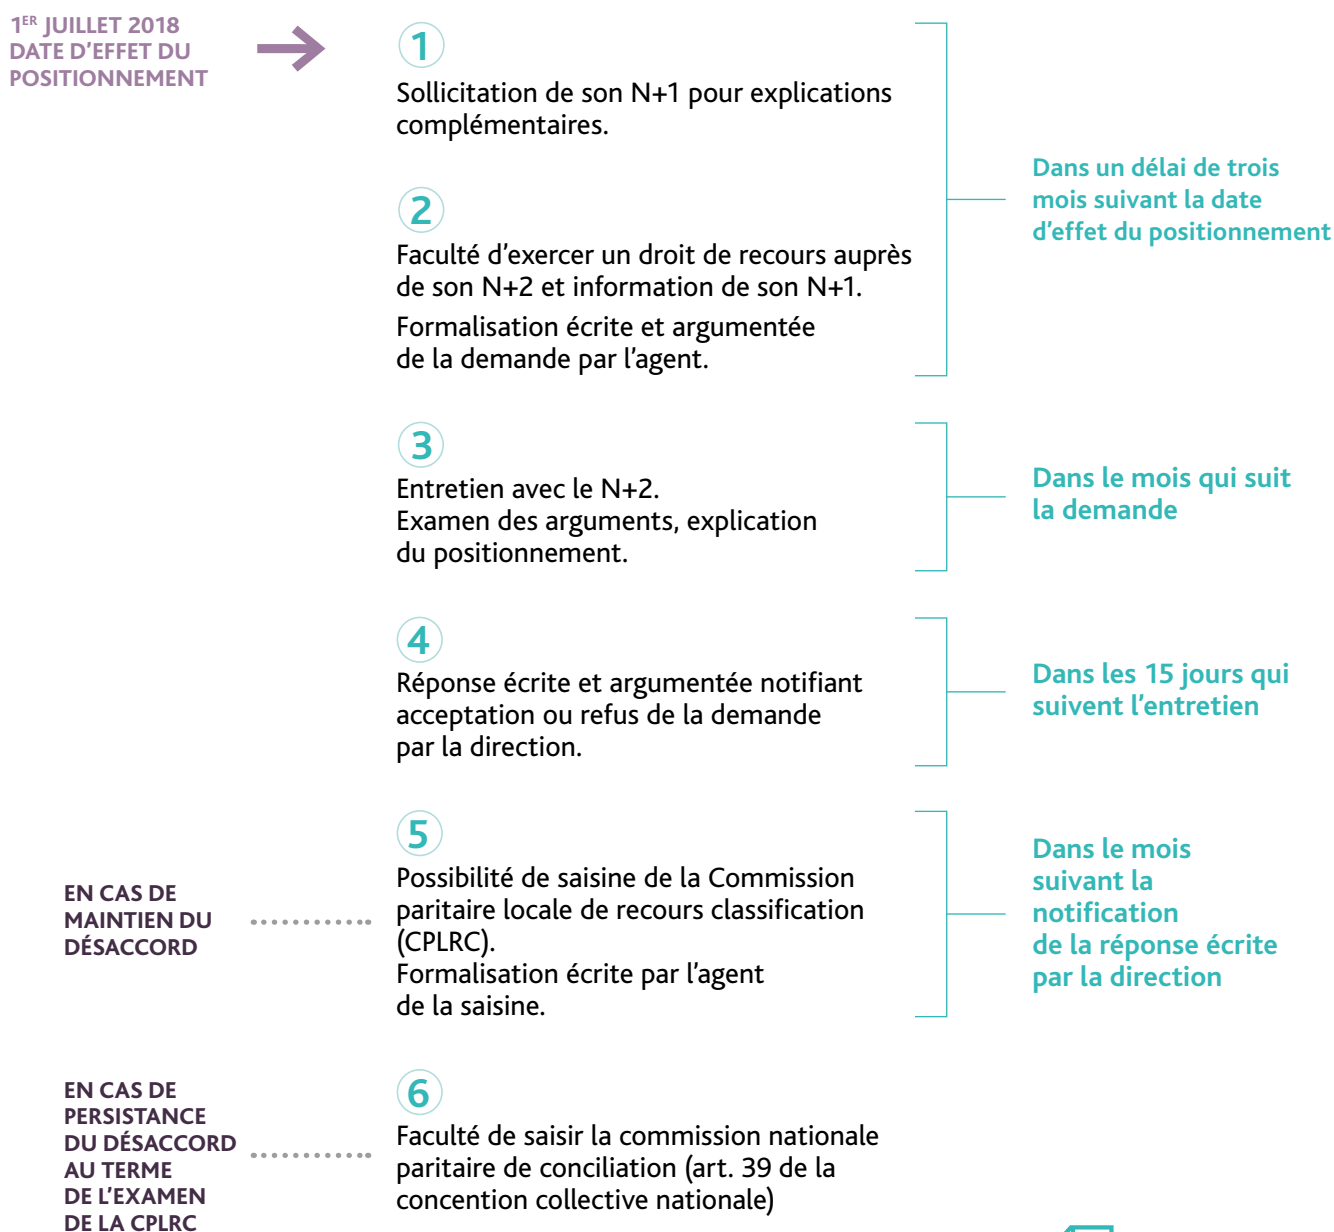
1$^{ER}$ JUILLET 2018
DATE D'EFFET DU POSITIONNEMENT

1
Sollicitation de son N+1 pour explications complémentaires.

2
Faculté d'exercer un droit de recours auprès de son N+2 et information de son N+1.
Formalisation écrite et argumentée de la demande par l'agent.

Dans un délai de trois mois suivant la date d'effet du positionnement

3
Entretien avec le N+2.
Examen des arguments, explication du positionnement.

Dans le mois qui suit la demande

4
Réponse écrite et argumentée notifiant acceptation ou refus de la demande par la direction.

Dans les 15 jours qui suivent l'entretien

EN CAS DE MAINTIEN DU DÉSACCORD

5
Possibilité de saisine de la Commission paritaire locale de recours classification (CPLRC).
Formalisation écrite par l'agent de la saisine.

Dans le mois suivant la notification de la réponse écrite par la direction

EN CAS DE PERSISTANCE DU DÉSACCORD AU TERME DE L'EXAMEN DE LA CPLRC

6
Faculté de saisir la commission nationale paritaire de conciliation (art. 39 de la concention collective nationale)